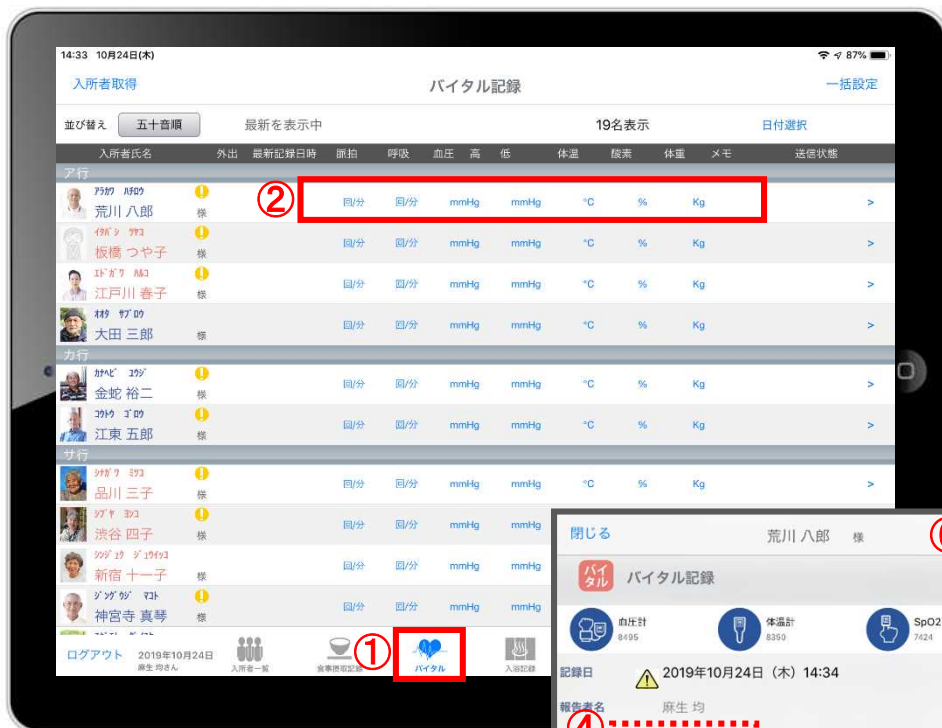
14:33 10月24日(木)

87%

入所者取得

バイタル記録

一括設定

並び替え 五十音順 最新を表示中 19名表示 日付選択

| 入所者氏名 | 外出 | 最新記録日時 | 脈拍 | 呼吸 | 血圧 高 | 低 | 体温 | 酸素 | 体重 | メモ | 送信状態 |
|---|---|---|---|---|---|---|---|---|---|---|---|
| ア行 | | | | | | | | | | | |
| ｱﾗｶﾜ ﾊﾁﾛｳ 荒川 八郎 様 | | | 回/分 | 回/分 | mmHg | mmHg | °C | % | Kg | | > |
| ｲﾀﾊﾞｼ ﾂﾔｺ 板橋 つや子 様 | | | 回/分 | 回/分 | mmHg | mmHg | °C | % | Kg | | > |
| ｴﾄﾞｶﾞﾜ ﾊﾙｺ 江戸川 春子 様 | | | 回/分 | 回/分 | mmHg | mmHg | °C | % | Kg | | > |
| ｵｵﾀ ｻﾌﾞﾛｳ 大田 三郎 様 | | | 回/分 | 回/分 | mmHg | mmHg | °C | % | Kg | | > |
| カ行 | | | | | | | | | | | |
| ｶﾅﾍﾋﾞ ﾕｳｼﾞ 金蛇 裕二 様 | | | 回/分 | 回/分 | mmHg | mmHg | °C | % | Kg | | > |
| ｺｳﾄｳ ｺﾞﾛｳ 江東 五郎 様 | | | 回/分 | 回/分 | mmHg | mmHg | °C | % | Kg | | > |
| サ行 | | | | | | | | | | | |
| ｼﾅｶﾞﾜ ﾐﾂｺ 品川 三子 様 | | | 回/分 | 回/分 | mmHg | mmHg | °C | % | Kg | | > |
| ｼﾌﾞﾔ ﾖﾂｺ 渋谷 四子 様 | | | 回/分 | 回/分 | mmHg | | | | | | |
| ｼﾝｼﾞｭｸ ｼﾞｭｳｲﾁｺ 新宿 十一子 様 | | | 回/分 | 回/分 | mmHg | | | | | | |
| ｼﾞﾝｸﾞｳｼﾞ ﾏｺﾄ 神宮寺 真琴 様 | | | 回/分 | 回/分 | mmHg | | | | | | |

②

ログアウト 2019年10月24日 麻生 均さん

入所者一覧 食事摂取記録 ① バイタル 入浴記録

閉じる 荒川 八郎 様

バイタル バイタル記録

血圧計 8495 体温計 8350 SpO2 7424

記録日 2019年10月24日（木）14:34

報告者名 麻生 均

④